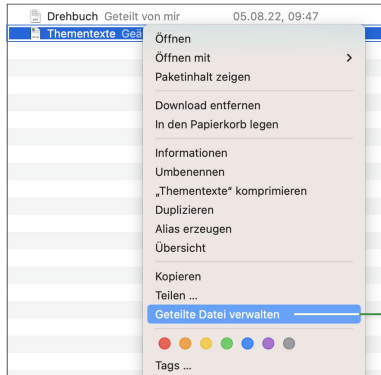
Drehbuch Geteilt von mir 05.08.22, 09:47
Thementexte Geä

Öffnen
Öffnen mit
Paketinhalt zeigen

Download entfernen
In den Papierkorb legen

Informationen
Umbenennen
„Thementexte“ komprimieren
Duplizieren
Alias erzeugen
Übersicht

Kopieren
Teilen ...
Geteilte Datei verwalten

Tags ...